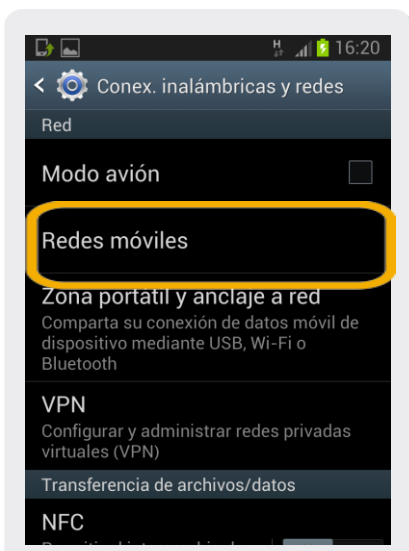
H 16:20

Conex. inalámbricas y redes

Red

Modo avión

Redes móviles

Zona portátil y anclaje a red

Comparta su conexión de datos móvil de dispositivo mediante USB, Wi-Fi o Bluetooth

VPN

Configurar y administrar redes privadas virtuales (VPN)

Transferencia de archivos/datos

NFC

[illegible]